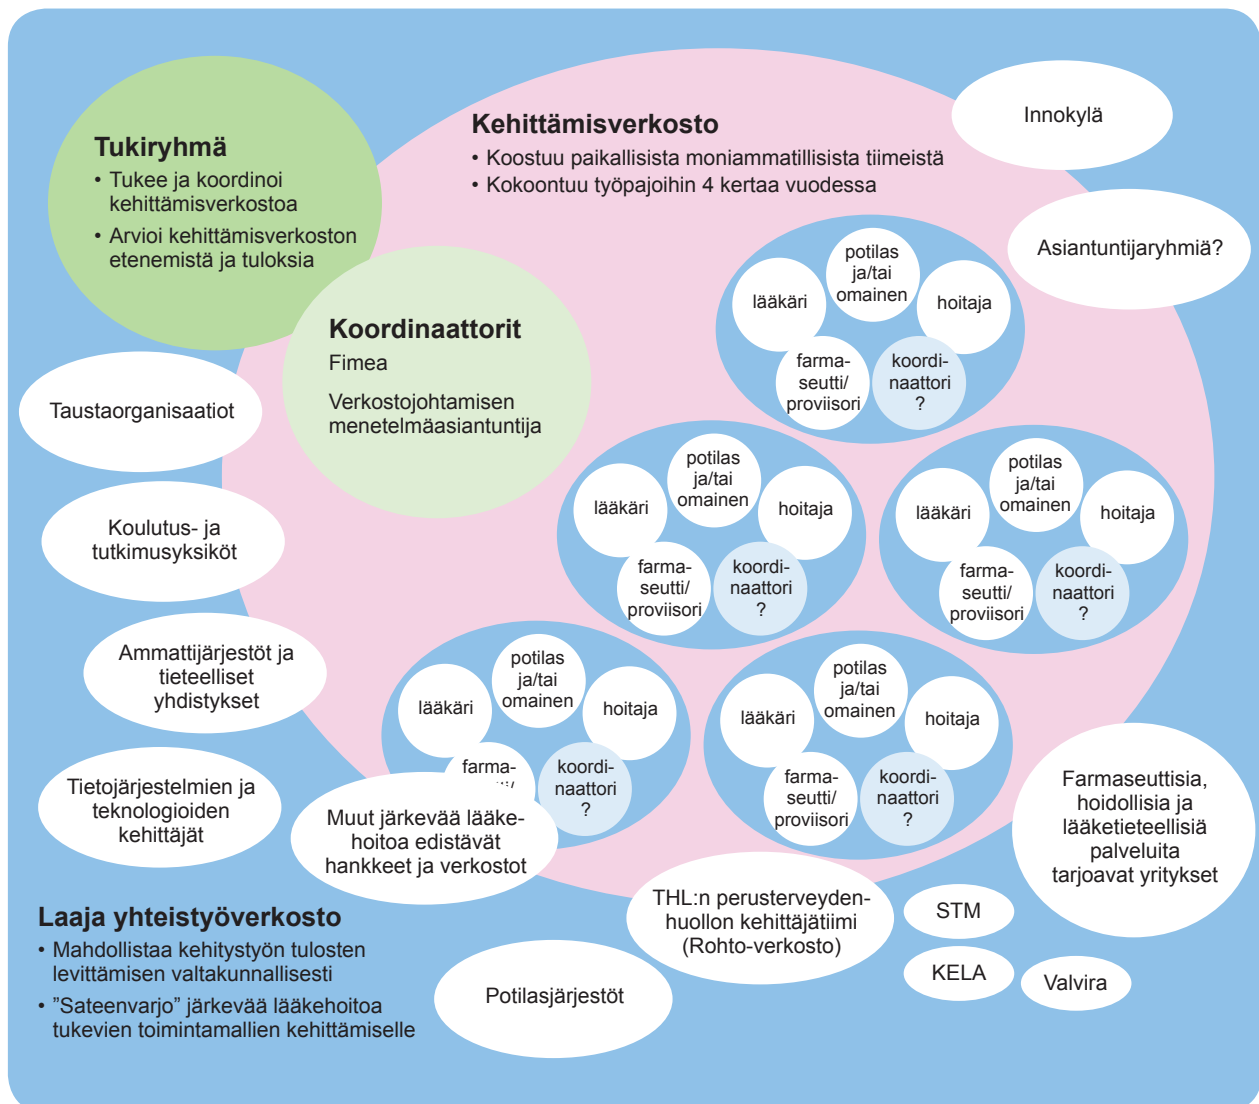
Tukiryhmä
• Tukee ja koordinoi kehittämisverkostoa
• Arvioi kehittämisverkoston etenemistä ja tuloksia

Kehittämisverkosto
• Koostuu paikallisista moniammatillisista tiimeistä
• Kokoontuu työpajoihin 4 kertaa vuodessa

Innokylä

Asiantuntijaryhmiä?

Koordinaattorit
Fimea

Verkostojohtamisen menetelmäasiantuntija

Taustaorganisaatiot

Koulutus- ja tutkimusyksiköt

Ammattijärjestöt ja tieteelliset yhdistykset

Tietojärjestelmien ja teknologioiden kehittäjät

potilas ja/tai omainen
lääkäri
hoitaja
farmaseutti/ proviisori
koordinaattori ?

potilas ja/tai omainen
lääkäri
hoitaja
farmaseutti/ proviisori
koordinaattori ?

potilas ja/tai omainen
lääkäri
hoitaja
farmaseutti/ proviisori
koordinaattori ?

potilas ja/tai omainen
lääkäri
hoitaja
farma-
koordinaattori ?

potilas ja/tai omainen
lääkäri
hoitaja
farmaseutti/ proviisori
koordinaattori ?

Muut järkevää lääkehoitoa edistävät hankkeet ja verkostot

Farmaseuttisia, hoidollisia ja lääketieteellisiä palveluita tarjoavat yritykset

THL:n perusterveydenhuollon kehittäjätiimi (Rohto-verkosto)

STM

KELA

Valvira

Potilasjärjestöt

Laaja yhteistyöverkosto
• Mahdollistaa kehitystyön tulosten levittämisen valtakunnallisesti
• ”Sateenvarjo” järkevää lääkehoitoa tukevien toimintamallien kehittämiselle